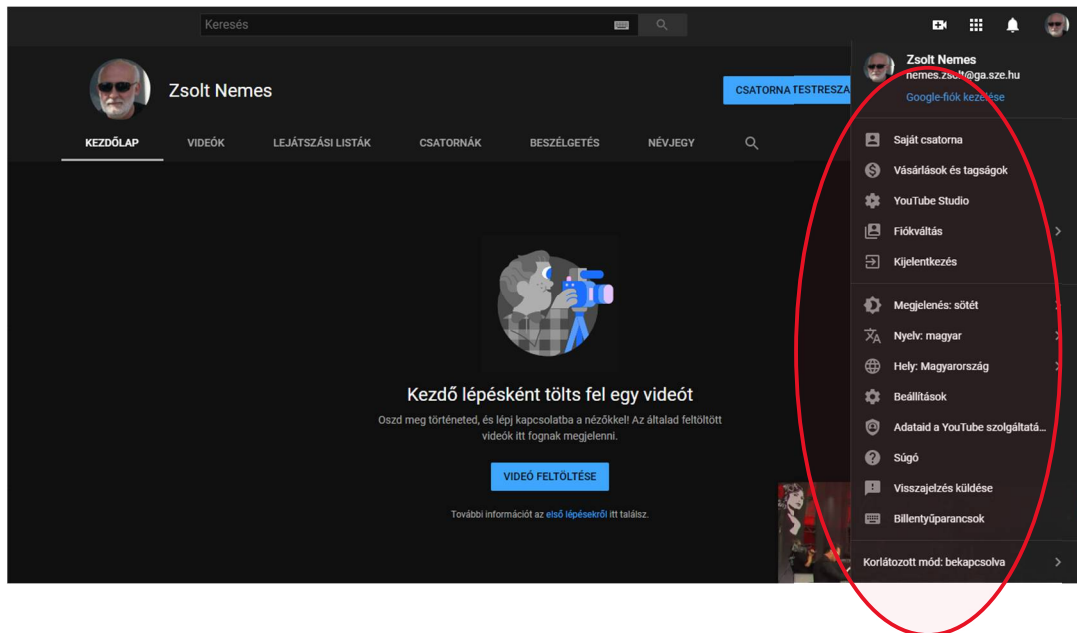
Keresés

Zsolt Nemes

CSATORNA TESTRESZA

KEZDŐLAP VIDEÓK LEJÁTSZÁSI LISTÁK CSATORNÁK BESZÉLGETÉS NÉVJEGY

Kezdő lépésként tölts fel egy videót

Oszd meg történeted, és lépj kapcsolatba a nézőkkel! Az általad feltöltött videók itt fognak megjelenni.

VIDEÓ FELTÖLTÉSE

További információt az első lépésekről itt találsz.

Zsolt Nemes
nemes.zsolt@ga.sze.hu
Google-fiók kezelése

Saját csatorna
Vásárlások és tagságok
YouTube Studio
Fiókváltás
Kijelentkezés

Megjelenés: sötét
Nyelv: magyar
Hely: Magyarország
Beállítások
Adataid a YouTube szolgáltatá...
Súgó
Visszajelzés küldése
Billentyűparancsok

Korlátozott mód: bekapcsolva